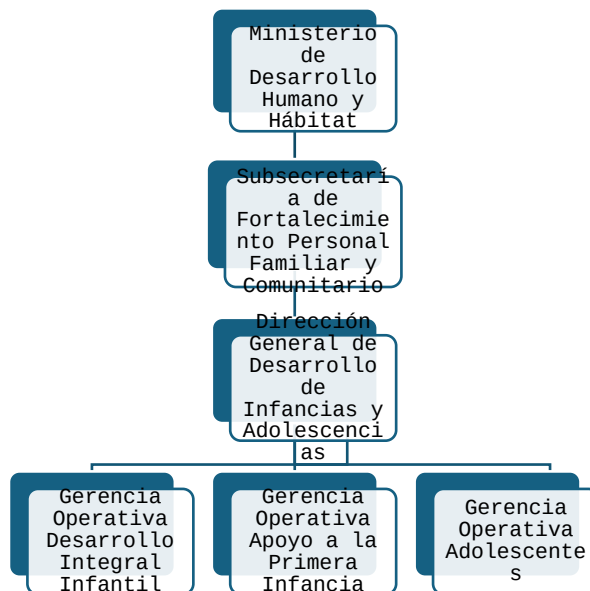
Ministerio de Desarrollo Humano y Hábitat

Subsecretaría de Fortalecimiento Personal Familiar y Comunitario

Dirección General de Desarrollo de Infancias y Adolescencias

Gerencia Operativa Desarrollo Integral Infantil

Gerencia Operativa Apoyo a la Primera Infancia

Gerencia Operativa Adolescentes